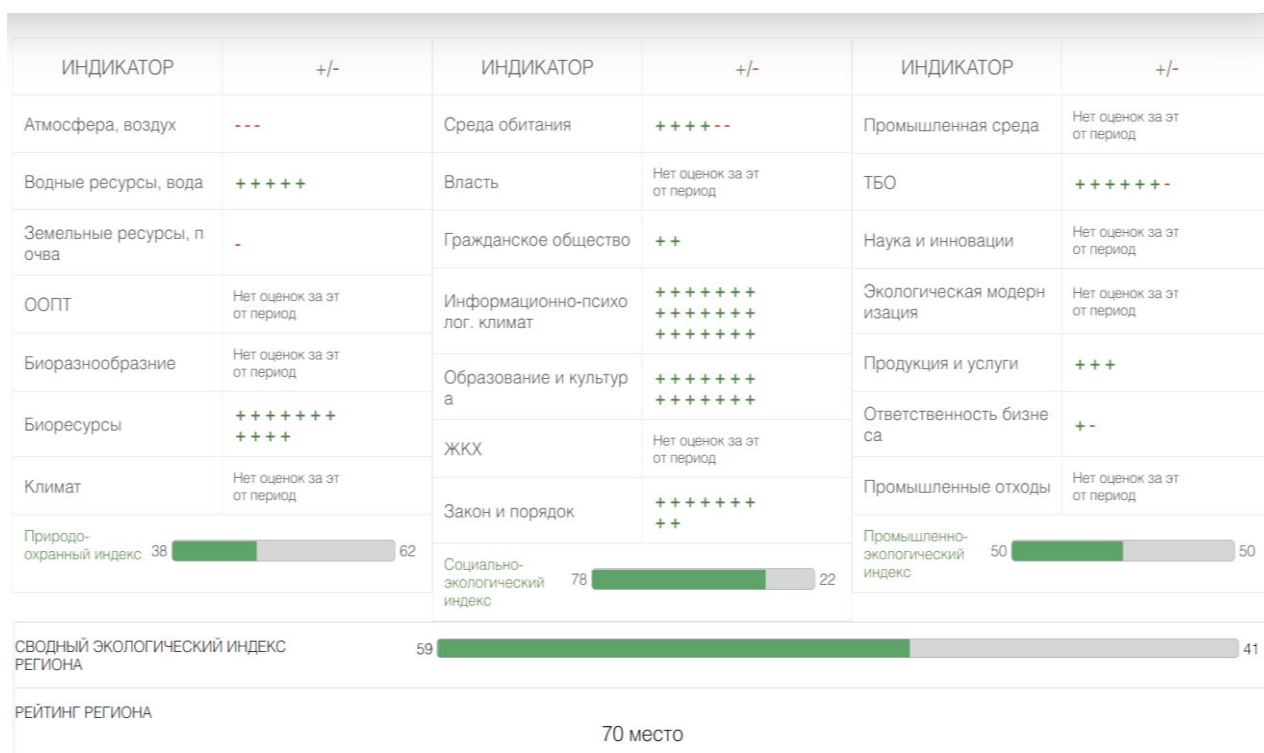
| ИНДИКАТОР | +/- |
|---|---|
| Атмосфера, воздух | - - - |
| Водные ресурсы, вода | + + + + + |
| Земельные ресурсы, почва | - |
| ООПТ | Нет оценок за этот период |
| Биоразнообразние | Нет оценок за этот период |
| Биоресурсы | + + + + + + + + + + + |
| Климат | Нет оценок за этот период |

Природо-охранный индекс 38 62

| ИНДИКАТОР | +/- |
|---|---|
| Среда обитания | + + + + - - |
| Власть | Нет оценок за этот период |
| Гражданское общество | + + |
| Информационно-психолог. климат | + + + + + + + + + + + + + + + + + + + + + |
| Образование и культура | + + + + + + + + + + + + + + |
| ЖКХ | Нет оценок за этот период |
| Закон и порядок | + + + + + + + + + |

Социально-экологический индекс 78 22

| ИНДИКАТОР | +/- |
|---|---|
| Промышленная среда | Нет оценок за этот период |
| ТБО | + + + + + + - |
| Наука и инновации | Нет оценок за этот период |
| Экологическая модернизация | Нет оценок за этот период |
| Продукция и услуги | + + + |
| Ответственность бизнеса | + - |
| Промышленные отходы | Нет оценок за этот период |

Промышленно-экологический индекс 50 50

СВОДНЫЙ ЭКОЛОГИЧЕСКИЙ ИНДЕКС РЕГИОНА 59 41

РЕЙТИНГ РЕГИОНА

70 место